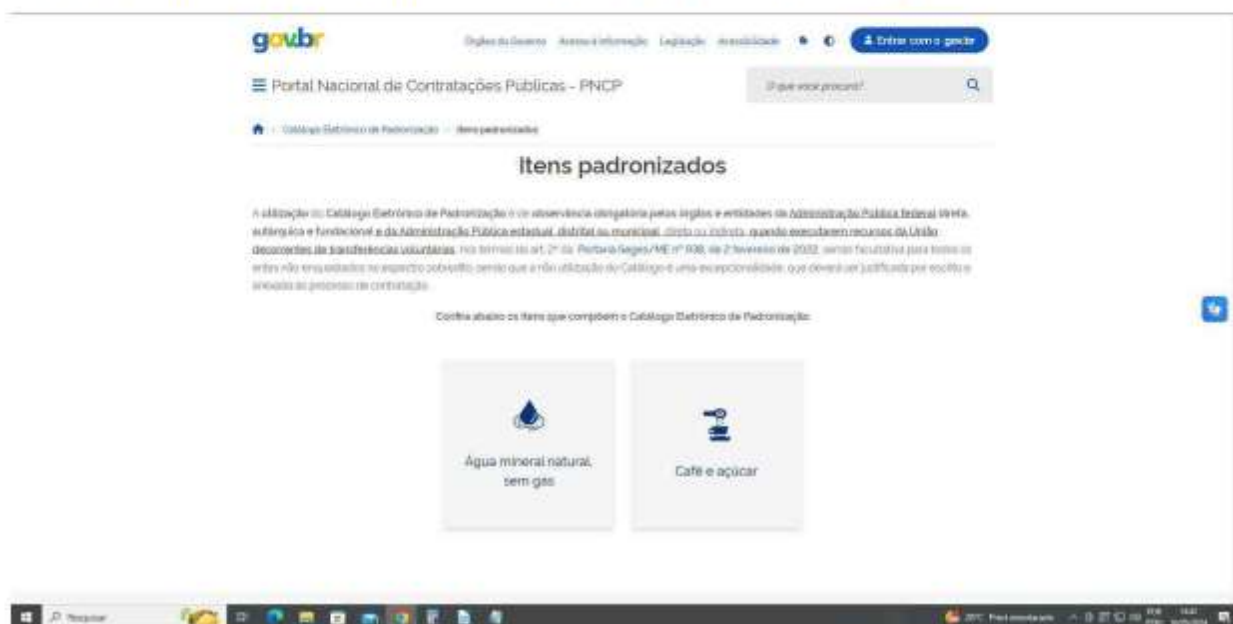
gov.br

Órgãos do Governo   Acesso à Informação   Legislação   Acessibilidade   Entrar com o gov.br

☰ Portal Nacional de Contratações Públicas - PNCP

O que você procura?

Catálogo Eletrônico de Padronização > Itens padronizados

Itens padronizados

A utilização do Catálogo Eletrônico de Padronização é de observância obrigatória pelos órgãos e entidades da Administração Pública federal direta, autárquica e fundacional e da Administração Pública estadual, distrital ou municipal, direta ou indireta, quando executarem recursos da União decorrentes de transferências voluntárias, nos termos do art. 2º da Portaria Seges/ME nº 938, de 2 fevereiro de 2022, sendo facultativa para todos os entes não enquadrados no aspecto sobredito, sendo que a não utilização do Catálogo é uma excepcionalidade, que deverá ser justificada por escrito e anexada ao processo de contratação.

Confira abaixo os itens que compõem o Catálogo Eletrônico de Padronização.

Água mineral natural, sem gás

Café e açúcar

Pesquisar

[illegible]